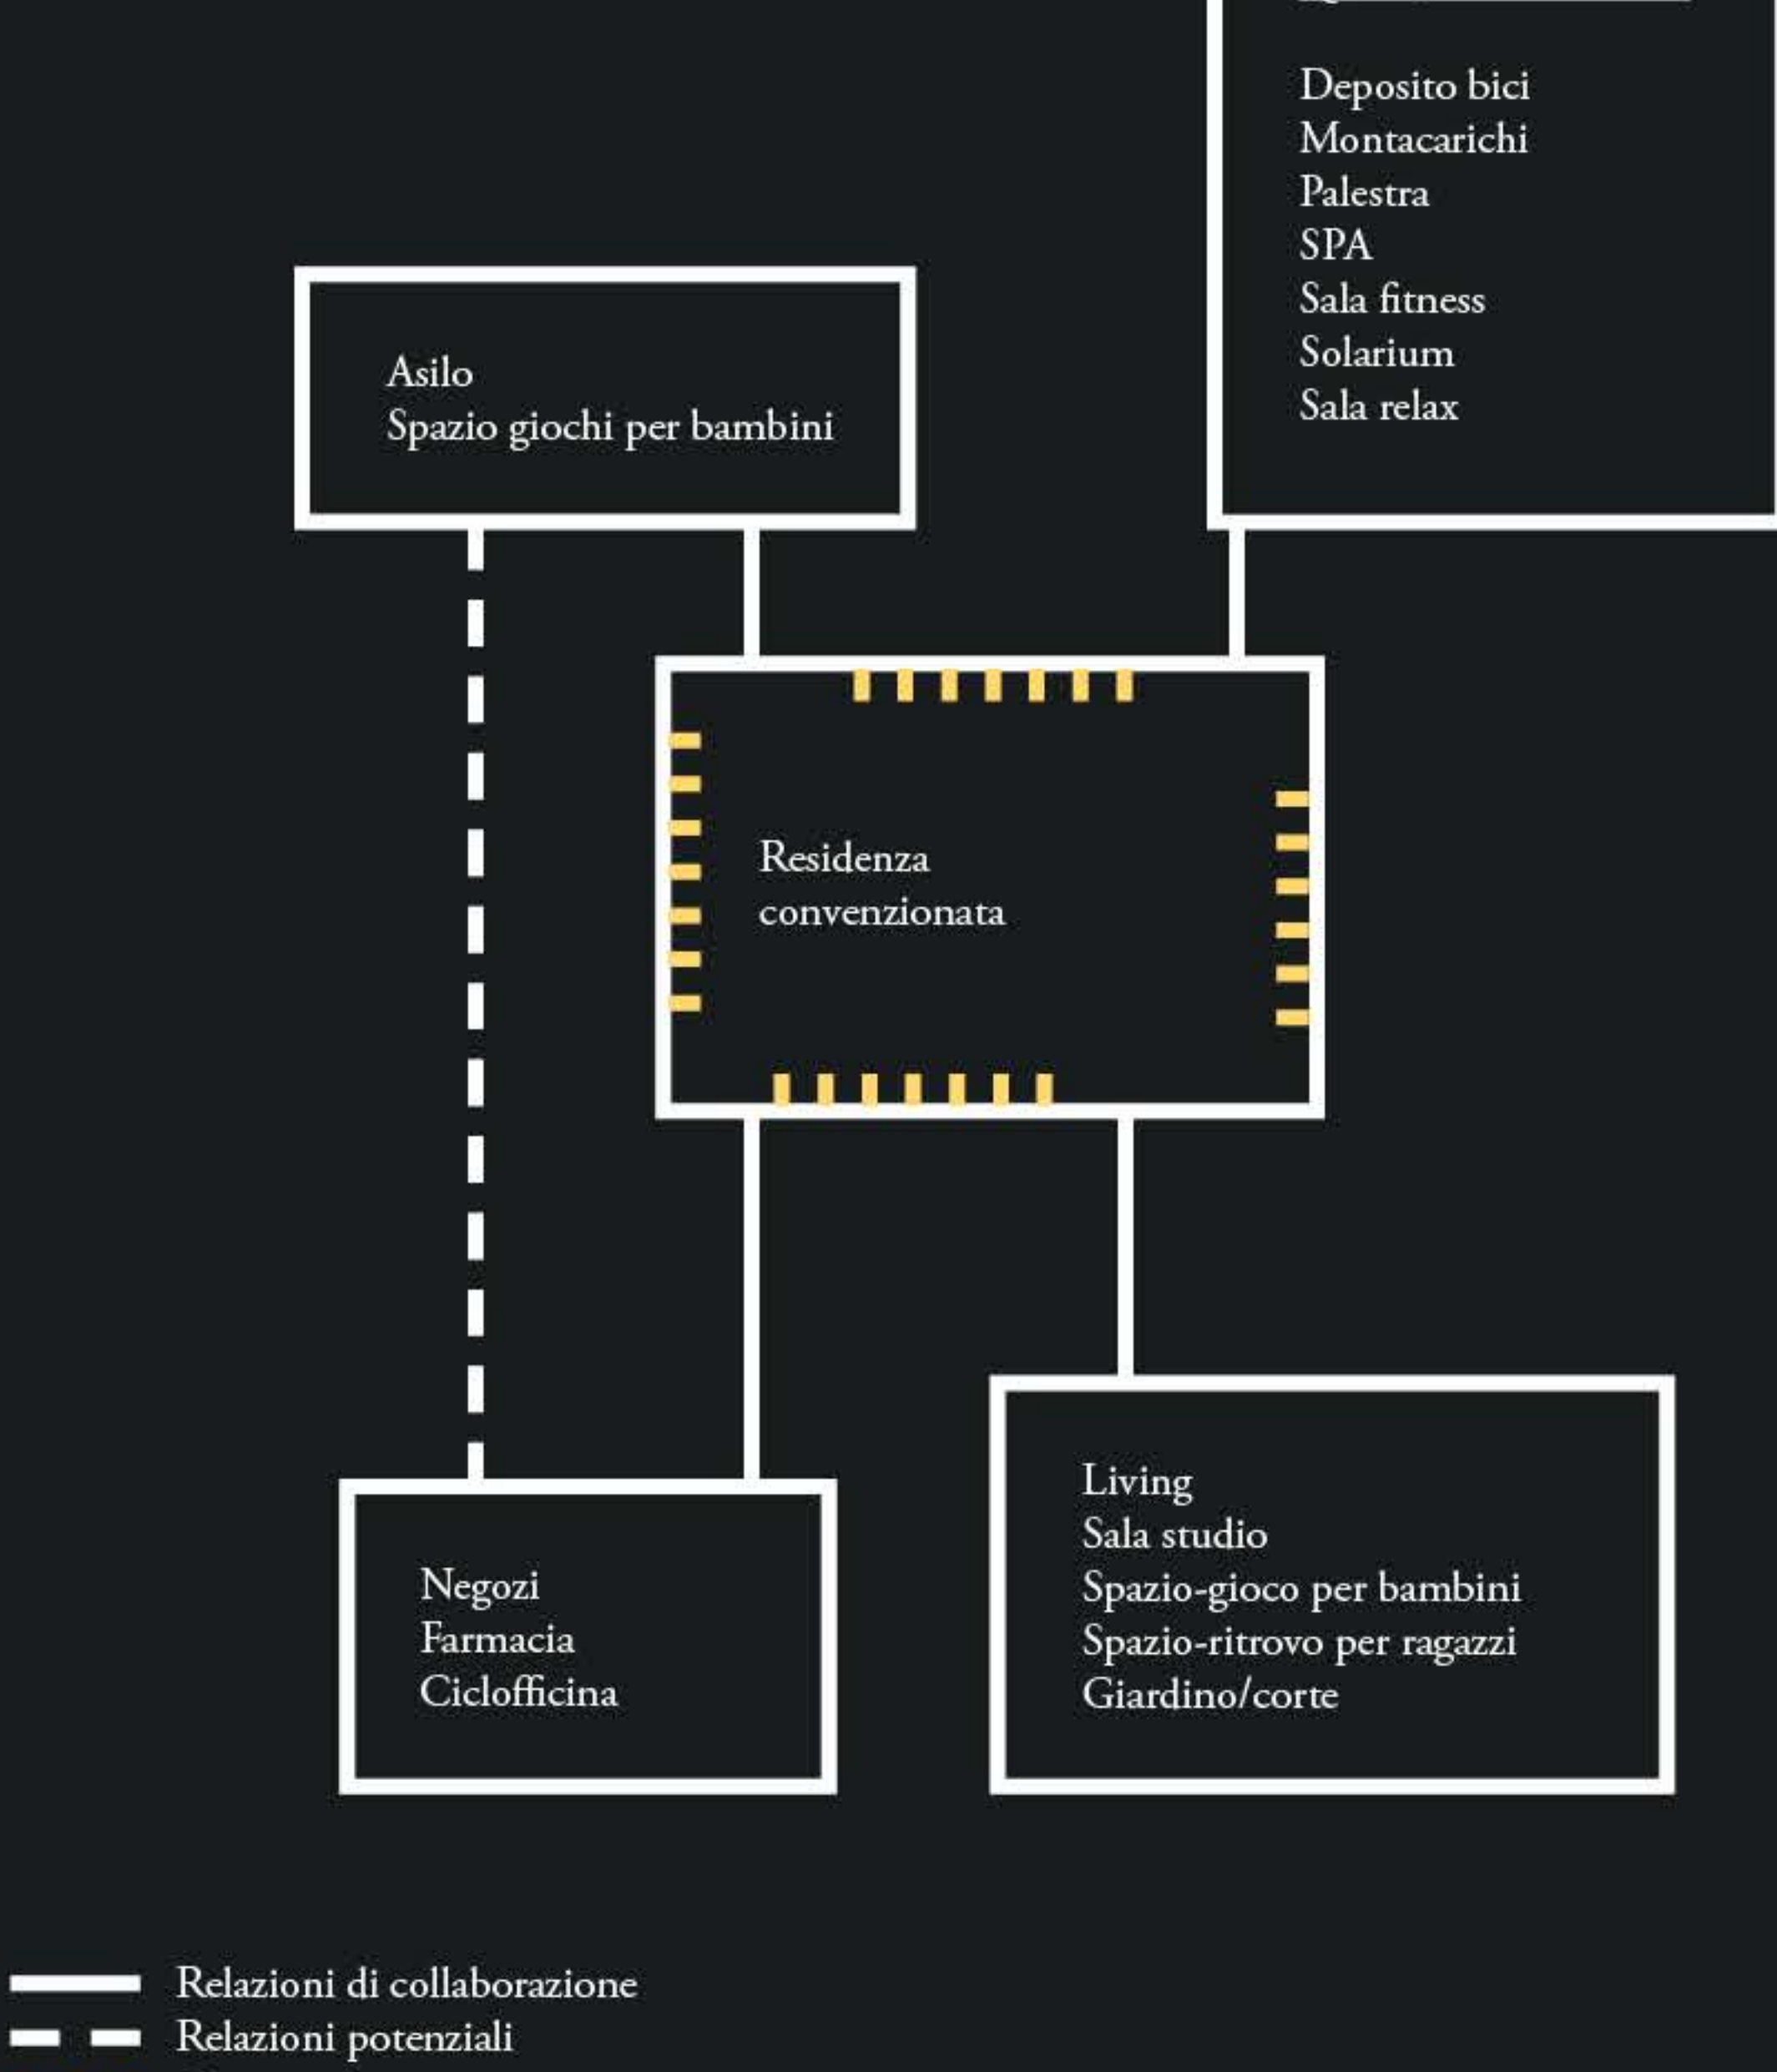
Deposito bici
Montacarichi
Palestra
SPA
Sala fitness
Solarium
Sala relax

Asilo
Spazio giochi per bambini

Residenza convenzionata

Negozi
Farmacia
Ciclofficina

Living
Sala studio
Spazio-gioco per bambini
Spazio-ritrovo per ragazzi
Giardino/corte

Relazioni di collaborazione
Relazioni potenziali